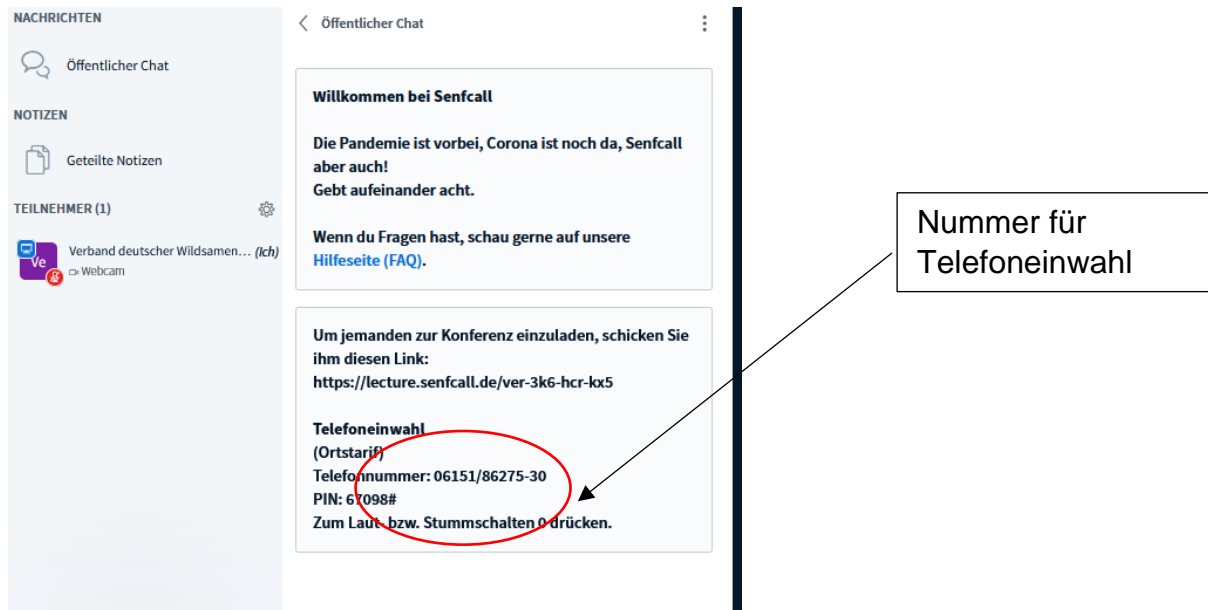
NACHRICHTEN

Öffentlicher Chat

NOTIZEN

Geteilte Notizen

TEILNEHMER (1)

Ve Verband deutscher Wildsamen… (Ich)
Webcam

Öffentlicher Chat

Willkommen bei Senfcall

Die Pandemie ist vorbei, Corona ist noch da, Senfcall aber auch!
Gebt aufeinander acht.

Wenn du Fragen hast, schau gerne auf unsere Hilfeseite (FAQ).

Um jemanden zur Konferenz einzuladen, schicken Sie ihm diesen Link:
https://lecture.senfcall.de/ver-3k6-hcr-kx5

Telefoneinwahl
(Ortstarif)
Telefonnummer: 06151/86275-30
PIN: 67098#
Zum Laut- bzw. Stummschalten 0 drücken.

Nummer für Telefoneinwahl